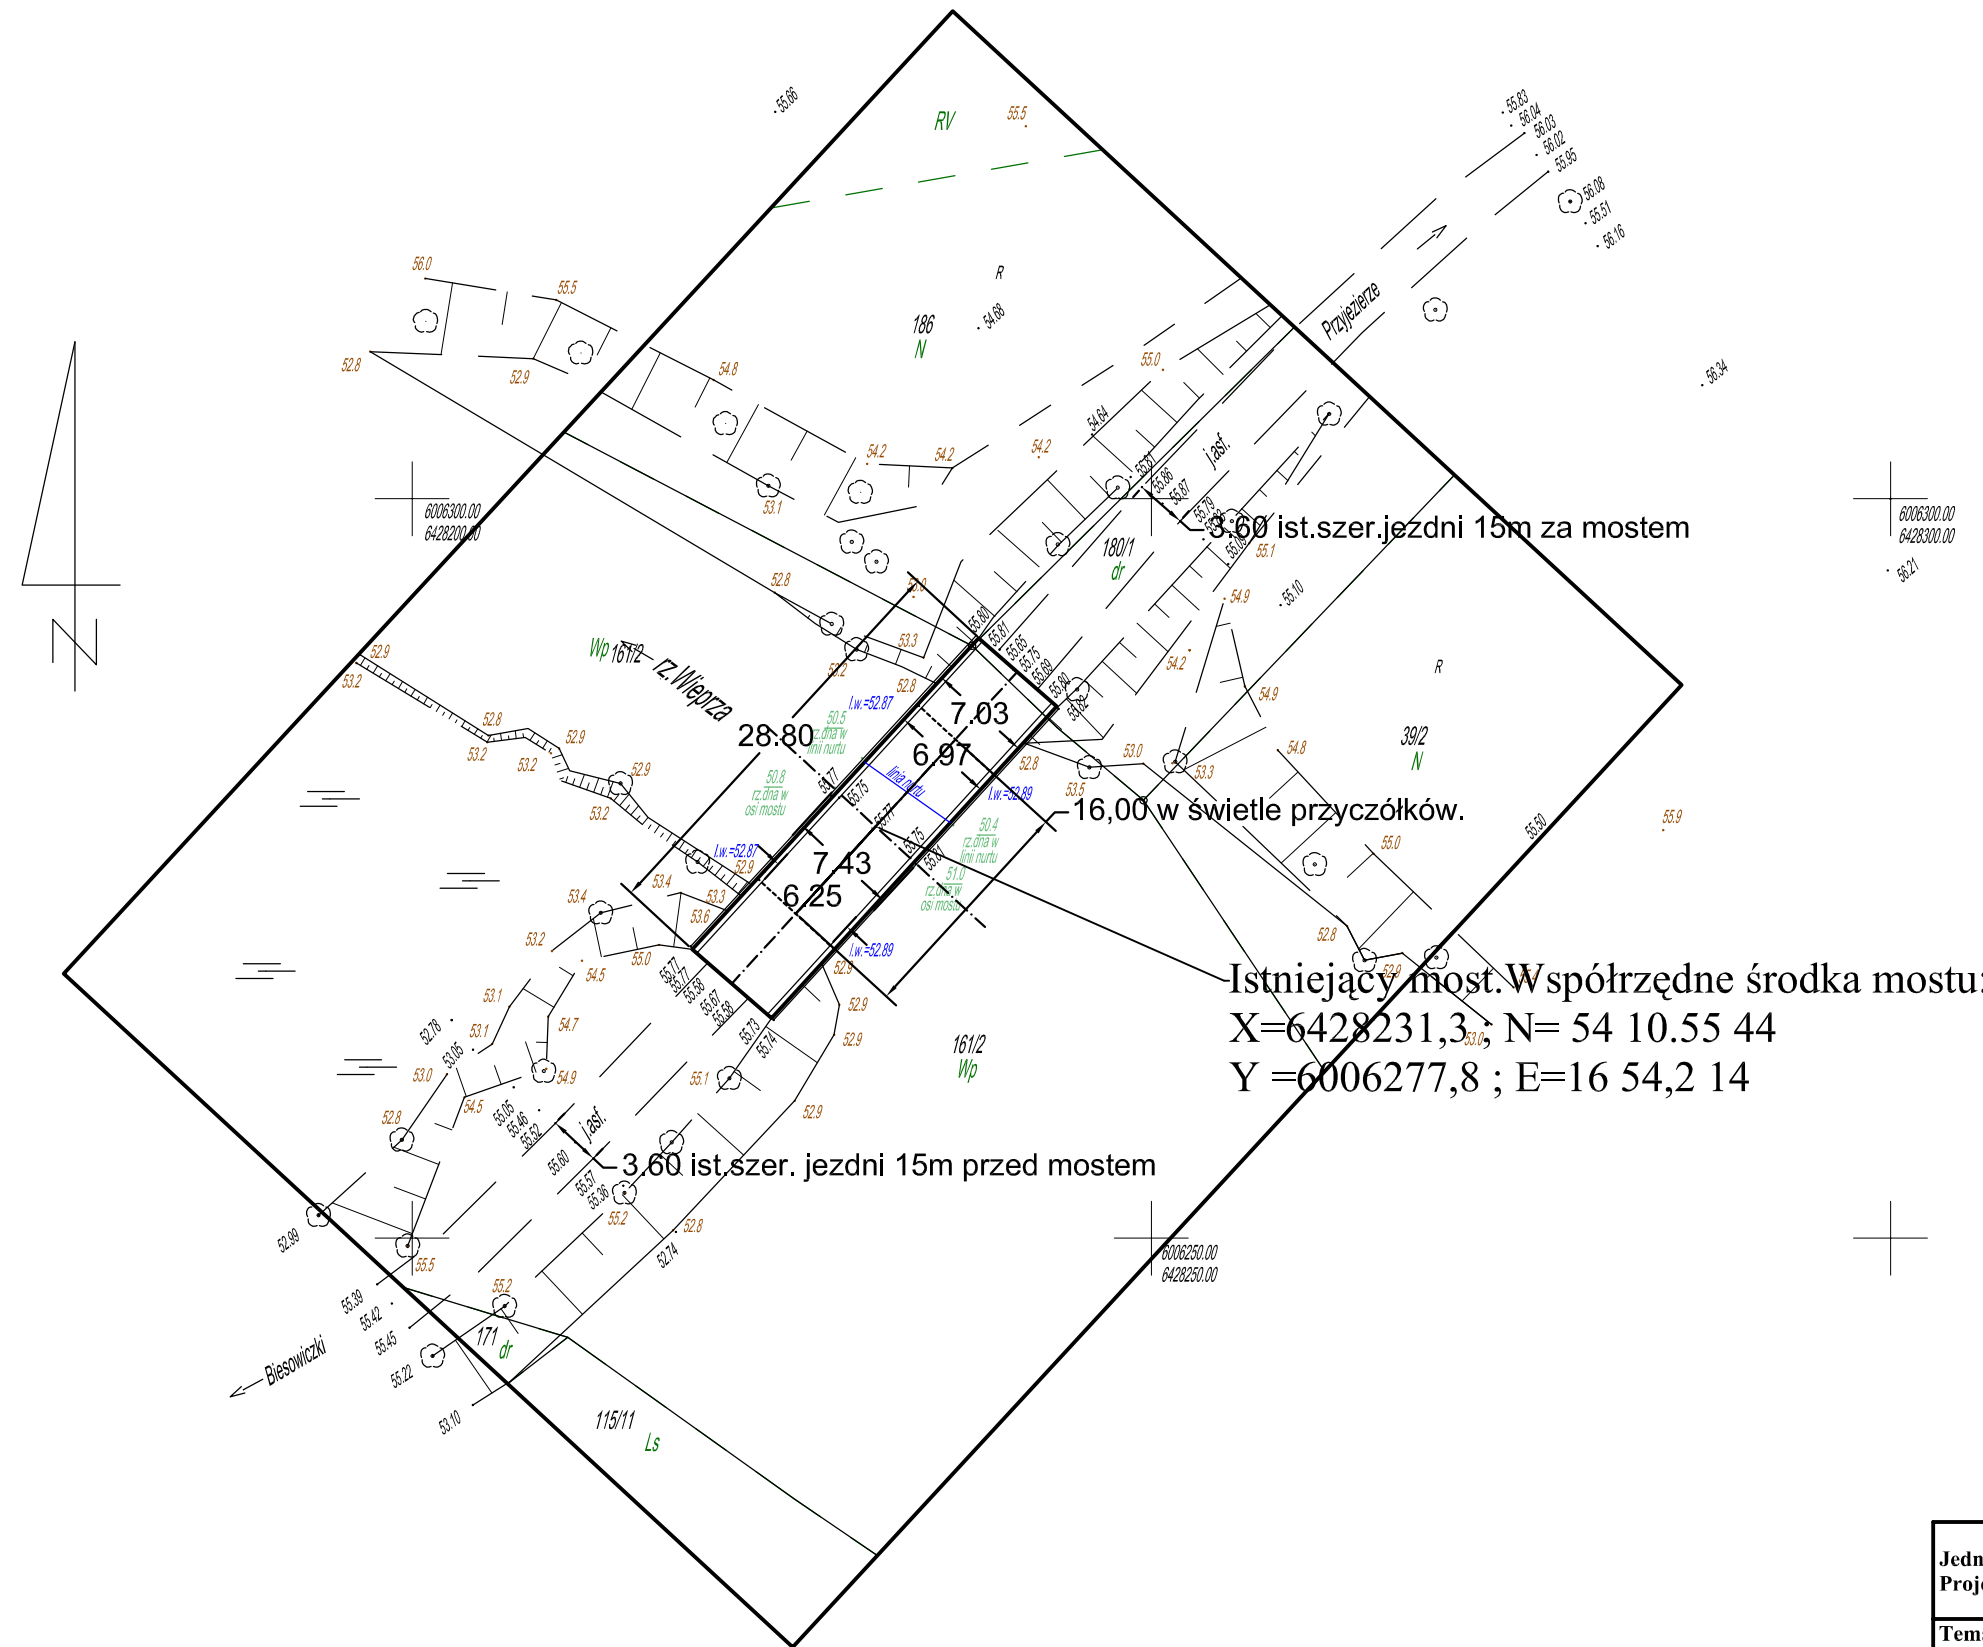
55.66
RV
55.5
55.83
56.04
56.03
56.02
55.95
56.08
55.51
56.16
R
186
N
54.68
Przyjezierze
56.0
55.5
52.8
52.9
54.8
55.0
56.34
54.2
54.2
54.2
54.64
j.asf.
55.91
55.86
55.87
55.79
53.1
6006300.00
6428200.00
3.60 ist.szer.jezdni 15m za mostem
6006300.00
6428300.00
56.21
180/1
dr
55.1
54.9
55.10
52.8
53.0
55.80
55.81
55.65
55.75
55.69
Wp
161/2
rz.Wieprza
53.3
52.2
52.8
54.2
R
52.9
53.2
l.w.=52.87
50.5
rz.dna w linii nurtu
7.03
55.80
55.82
54.9
28.80
6.97
52.8
52.9
53.2
53.2
52.9
50.8
rz.dna w osi mostu
55.77
55.75
linia nurtu
53.0
53.5
53.3
54.8
39/2
N
52.8
l.w.=52.89
16,00 w świetle przyczółków.
55.9
55.50
53.2
55.77
53.75
50.4
rz.dna w linii nurtu
55.0
l.w.=52.87
52.9
7.43
55.80
51.0
rz.dna w osi mostu
53.4
53.3
6.25
53.6
53.4
l.w.=52.89
52.8
53.2
55.0
54.5
52.9
55.77
55.77
55.56
55.67
55.58
Istniejący most.Współrzędne środka mostu:
X=6428231,3 ; N= 54 10.55 44
Y =6006277,8 ; E=16 54,2 14
53.0
53.1
52.9
52.78
53.1
54.7
55.73
55.74
161/2
Wp
53.05
53.0
54.9
55.1
52.8
54.5
55.05
55.46
55.52
j.asf.
52.9
55.60
3.60 ist.szer. jezdni 15m przed mostem
55.57
55.36
52.99
55.2
52.8
55.5
52.74
6006250.00
6428250.00
55.39
55.42
55.2
55.45
171
dr
55.22
Biesowiczki
53.10
115/11
Ls
Jedn
Proj
Tem